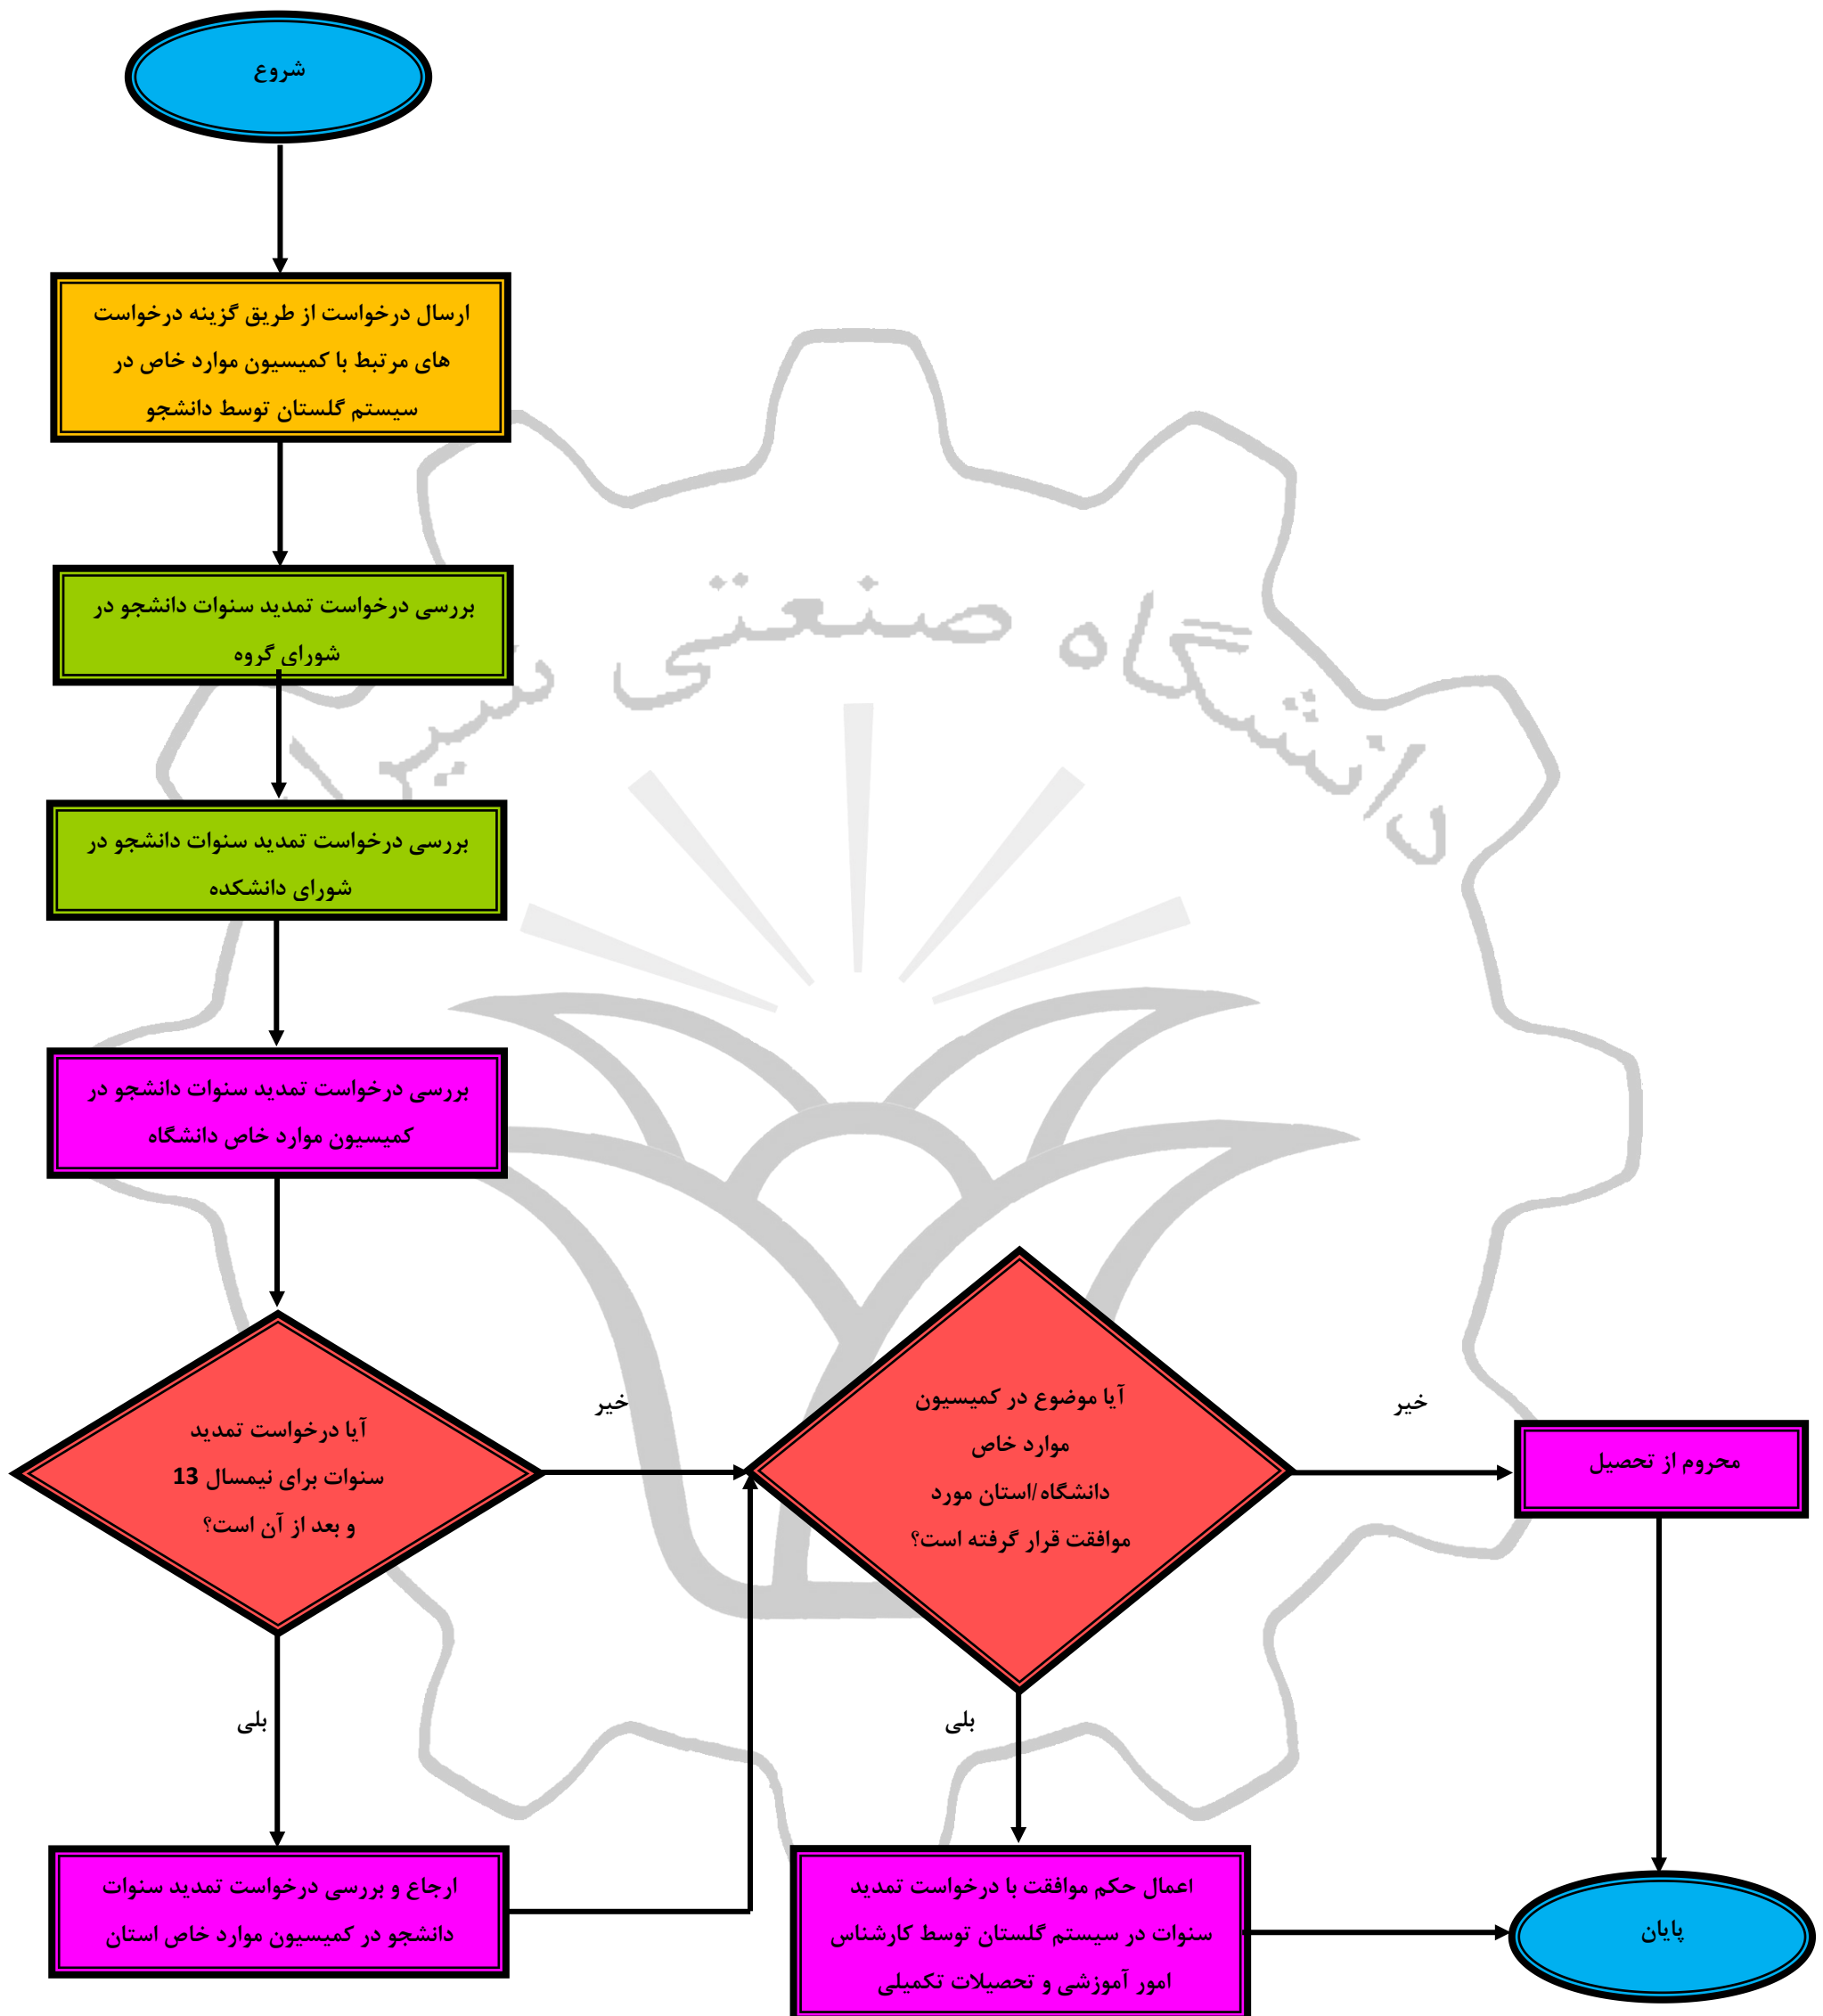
شروع

ارسال درخواست از طریق گزینه درخواست های مرتبط با کمیسیون موارد خاص در سیستم گلستان توسط دانشجو

بررسی درخواست تمدید سنوات دانشجو در شورای گروه

بررسی درخواست تمدید سنوات دانشجو در شورای دانشکده

بررسی درخواست تمدید سنوات دانشجو در کمیسیون موارد خاص دانشگاه

آیا درخواست تمدید سنوات برای نیمسال 13 و بعد از آن است؟

خیر

آیا موضوع در کمیسیون موارد خاص دانشگاه/استان مورد موافقت قرار گرفته است؟

خیر

محروم از تحصیل

بلی

بلی

ارجاع و بررسی درخواست تمدید سنوات دانشجو در کمیسیون موارد خاص استان

اعمال حکم موافقت با درخواست تمدید سنوات در سیستم گلستان توسط کارشناس امور آموزشی و تحصیلات تکمیلی

پایان

دانشگاه صنعتی بیرجند